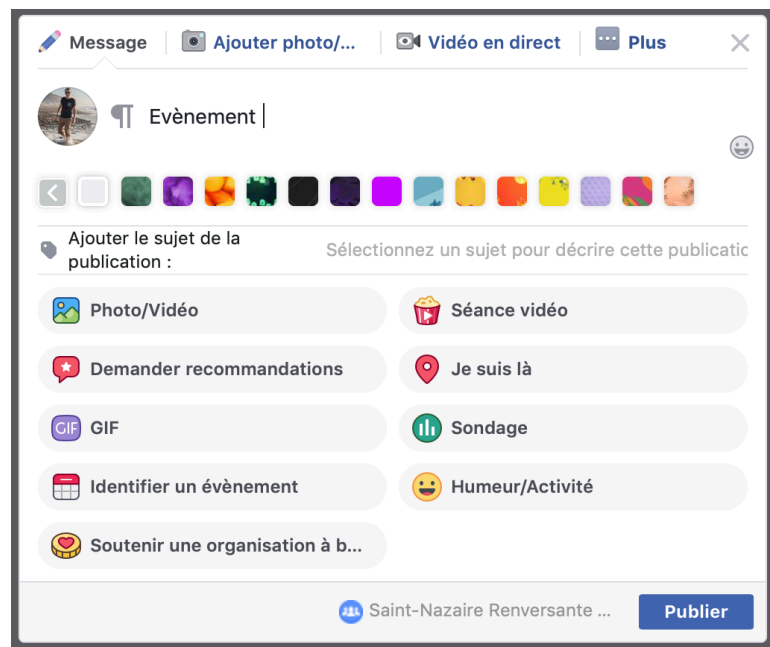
Message | Ajouter photo/... | Vidéo en direct | Plus

¶ Evènement

Ajouter le sujet de la publication : Sélectionnez un sujet pour décrire cette publicatic

Photo/Vidéo
Séance vidéo
Demander recommandations
Je suis là
GIF
Sondage
Identifier un évènement
Humeur/Activité
Soutenir une organisation à b...

Saint-Nazaire Renversante ...
Publier